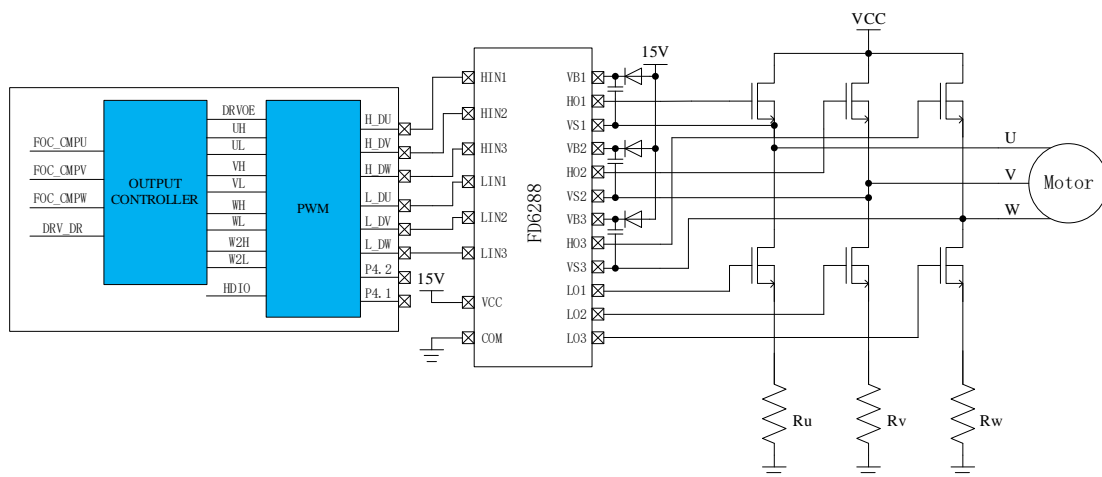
VCC

15V

FOC_CMPU
FOC_CMPV
FOC_CMPW
DRV_DR

OUTPUT CONTROLLER

DRVOE
UH
UL
VH
VL
WH
WL
W2H
W2L
HDIO

PWM

H_DU
H_DV
H_DW
L_DU
L_DV
L_DW
P4.2
P4.1

15V

HIN1
HIN2
HIN3
LIN1
LIN2
LIN3
VCC
COM

FD6288

VB1
HO1
VS1
VB2
HO2
VS2
VB3
HO3
VS3
LO1
LO2
LO3

U
V
W
Motor

Ru
Rv
Rw